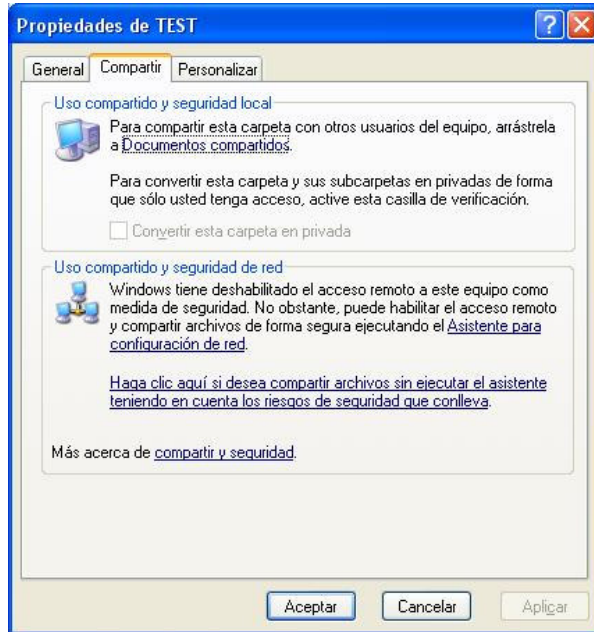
Propiedades de TEST

General | Compartir | Personalizar

Uso compartido y seguridad local

Para compartir esta carpeta con otros usuarios del equipo, arrástrela a Documentos compartidos.

Para convertir esta carpeta y sus subcarpetas en privadas de forma que sólo usted tenga acceso, active esta casilla de verificación.

Convertir esta carpeta en privada

Uso compartido y seguridad de red

Windows tiene deshabilitado el acceso remoto a este equipo como medida de seguridad. No obstante, puede habilitar el acceso remoto y compartir archivos de forma segura ejecutando el Asistente para configuración de red.

Haga clic aquí si desea compartir archivos sin ejecutar el asistente teniendo en cuenta los riesgos de seguridad que conlleva.

Más acerca de compartir y seguridad.

Aceptar | Cancelar | Aplicar